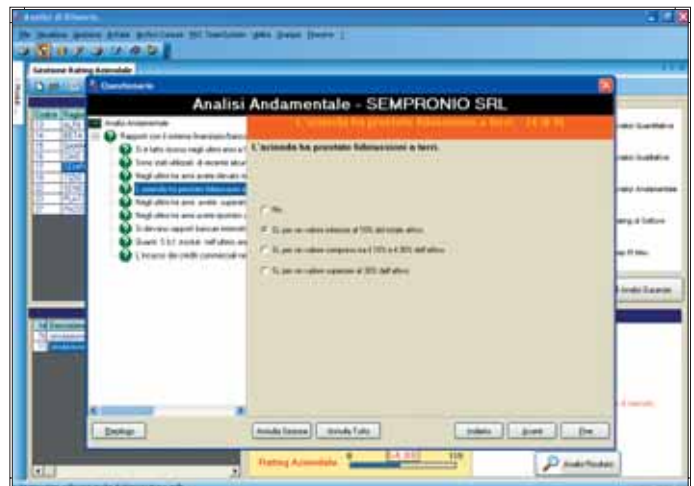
Analisi Andamentale - SEMPRONIO SRL

L'azienda ha prestato fidejussioni a terzi

Analisi Andamentale

Rapporti con il sistema finanziario/bancario

No

Sì, per un valore inferiore al 10% del totale attivo

Sì, per un valore compreso tra il 10% e il 30% dell'attivo

Sì, per un valore superiore al 30% dell'attivo

Dettaglio

Annulla Sezione

Annulla Tutto

Indietro

Avanti

Fine

Rating Aziendale

Analisi Risultati